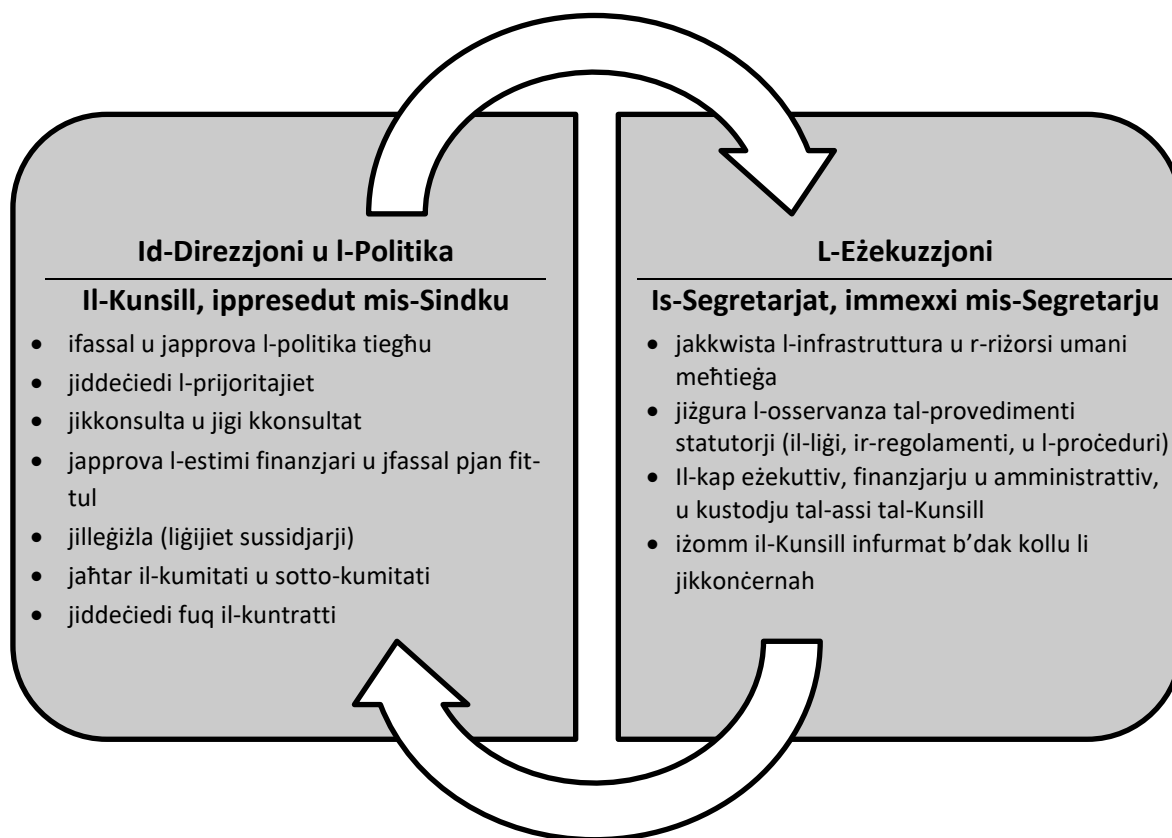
Id-Direzzjoni u l-Politika

Il-Kunsill, ippresedut mis-Sindku

- ifassal u japprova l-politika tiegħu
- jiddeċiedi l-prijoritajiet
- jikkonsulta u jigi kkonsultat
- japprova l-estimi finanzjari u jfassal pjan fit-tul
- jilleġiżla (liġijiet sussidjarji)
- jaħtar il-kumitati u sotto-kumitati
- jiddeċiedi fuq il-kuntratti

L-Eżekuzzjoni

Is-Segretarjat, immexxi mis-Segretarju

- jakkwista l-infrastruttura u r-riżorsi umani meħtieġa
- jiżgura l-osservanza tal-provedimenti statutorji (il-liġi, ir-regolamenti, u l-proċeduri)
- Il-kap eżekuttiv, finanzjarju u amministrattiv, u kustodju tal-assi tal-Kunsill
- iżomm il-Kunsill infurmat b'dak kollu li jikkonċernah